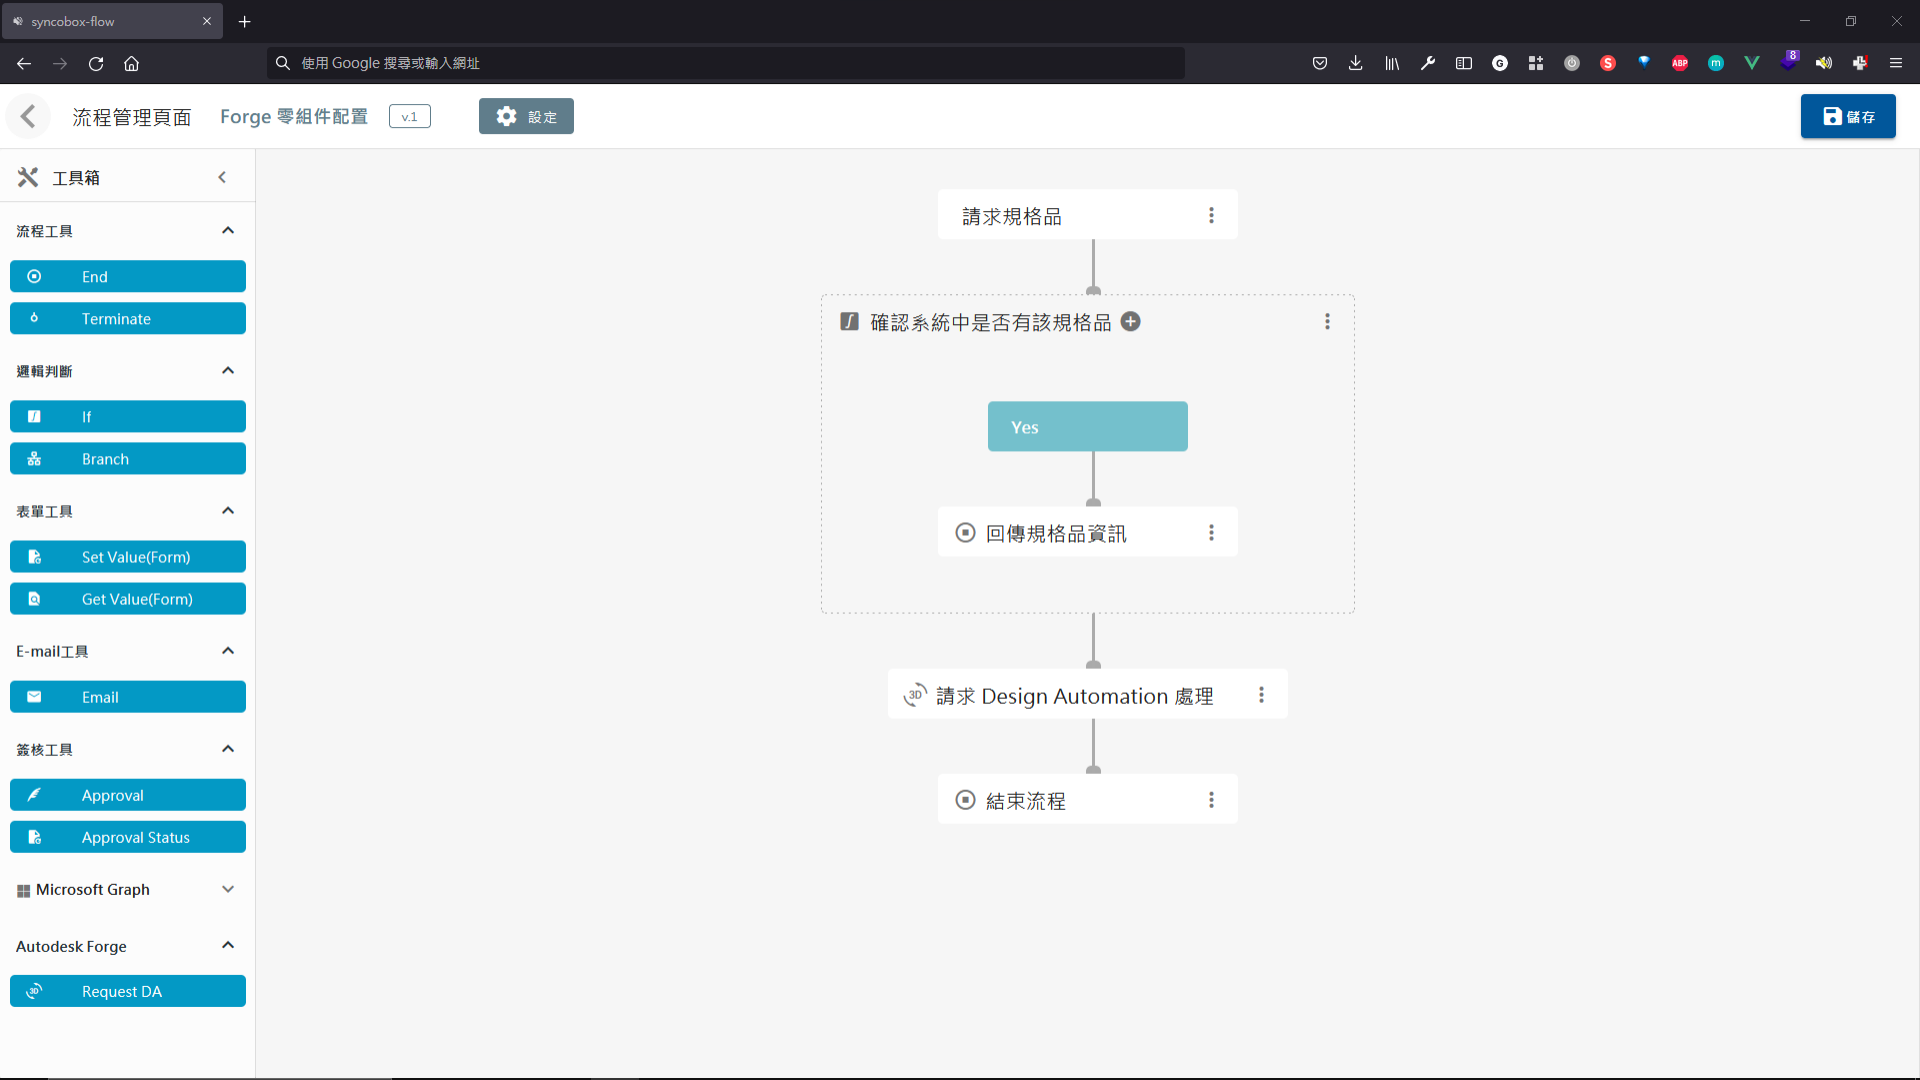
syncobox-flow

使用 Google 搜尋或輸入網址

流程管理頁面 Forge 零組件配置 v.1 設定 儲存

工具箱

流程工具

End

Terminate

邏輯判斷

If

Branch

表單工具

Set Value(Form)

Get Value(Form)

E-mail工具

Email

簽核工具

Approval

Approval Status

Microsoft Graph

Autodesk Forge

Request DA

請求規格品

確認系統中是否有該規格品

Yes

回傳規格品資訊

請求 Design Automation 處理

結束流程